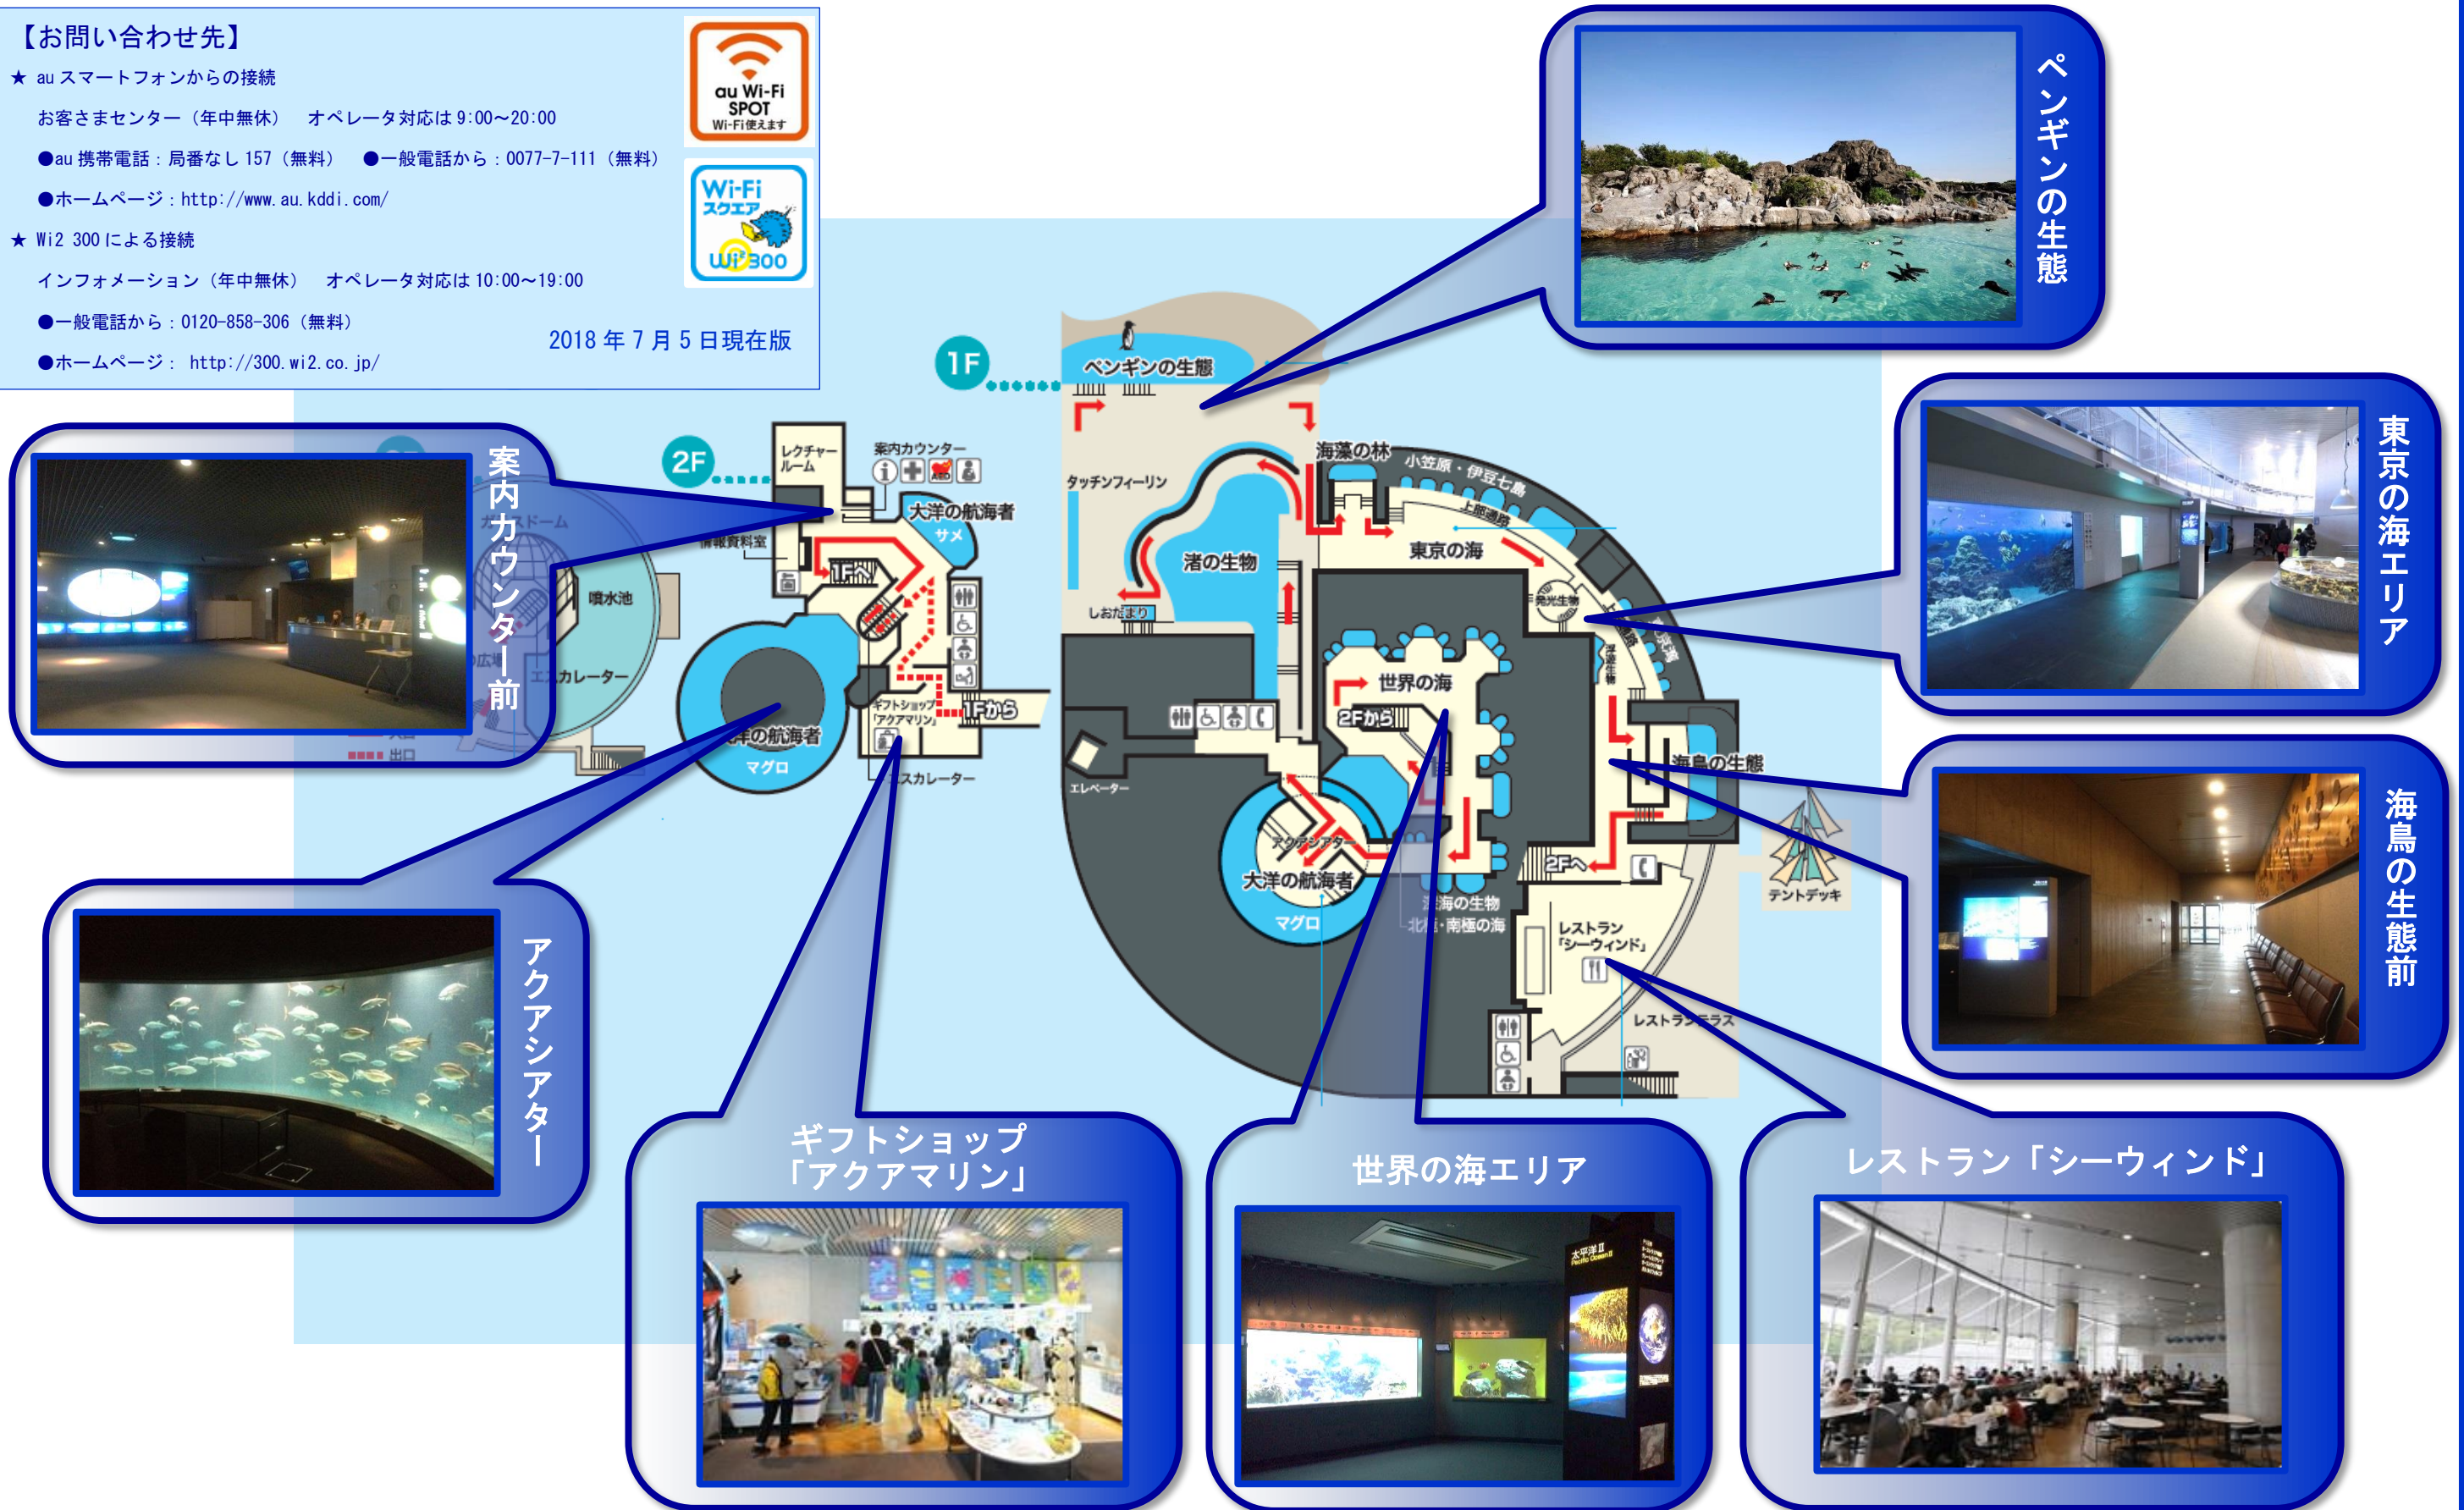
【お問い合わせ先】

★ au スマートフォンからの接続

お客さまセンター（年中無休） オペレータ対応は 9:00～20:00

●au 携帯電話：局番なし 157（無料） ●一般電話から：0077-7-111（無料）

●ホームページ：http://www.au.kddi.com/

★ Wi2 300 による接続

インフォメーション（年中無休） オペレータ対応は 10:00～19:00

●一般電話から：0120-858-306（無料）

●ホームページ： http://300.wi2.co.jp/

2018 年 7 月 5 日現在版

au Wi-Fi SPOT Wi-Fi使えます

Wi-Fi スクエア Wi2 300

ペンギンの生態

東京の海エリア

海鳥の生態前

案内カウンター前

アクアシアター

ギフトショップ「アクアマリン」

世界の海エリア

レストラン「シーウィンド」

1F

2F

ペンギンの生態

タッチンフィーリン

海藻の林

小笠原・伊豆七島

上部通路

東京の海

渚の生物

しおだまり

世界の海

2Fから

大洋の航海者

マグロ

アクアシアター

海の生物

北極・南極の海

海鳥の生態

2Fへ

テントデッキ

レストラン「シーウィンド」

レストランテラス

エレベーター

深海生物

発光生物

レクチャールーム

案内カウンター

大洋の航海者

サメ

情報資料室

1Fへ

噴水池

エスカレーター

カスドーム

広場

ギフトショップ「アクアマリン」

1Fから

エスカレーター

大洋の航海者

マグロ

出口